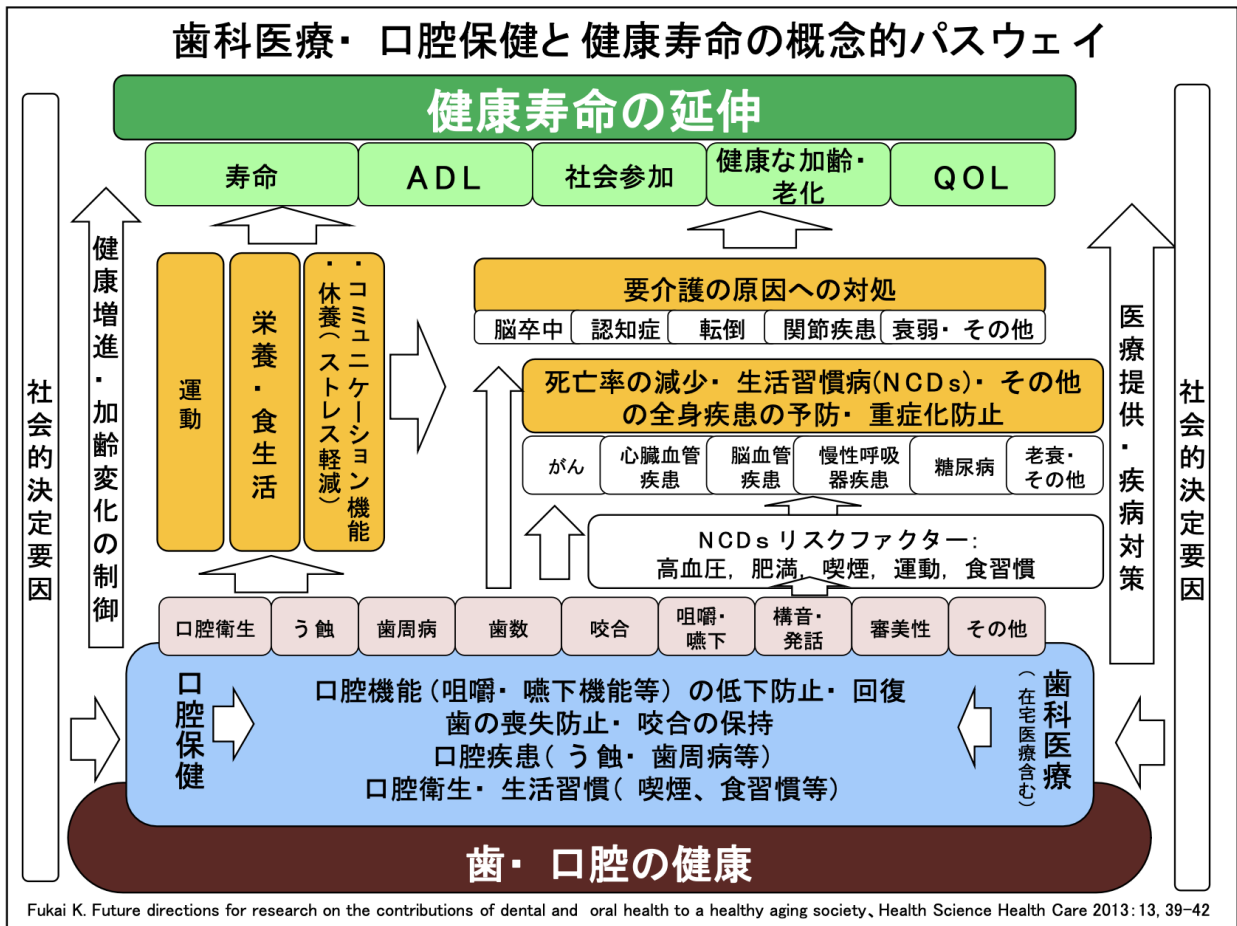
歯科医療・ 口腔保健と 健康寿命の概念的パスウェイ

健康寿命の延伸

| 寿命 | ADL | 社会参加 | 健康な加齢・老化 | QOL |
|---|---|---|---|---|

社会的決定要因

健康増進・加齢変化の制御

運動

栄養・食生活

・コミュニケーション機能
・休養（ストレス軽減）

要介護の原因への対処

| 脳卒中 | 認知症 | 転倒 | 関節疾患 | 衰弱・その他 |
|---|---|---|---|---|

死亡率の減少・ 生活習慣病(NCDs)・ その他の全身疾患の予防・ 重症化防止

| がん | 心臓血管疾患 | 脳血管疾患 | 慢性呼吸器疾患 | 糖尿病 | 老衰・その他 |
|---|---|---|---|---|---|

NCDsリスクファクター:
高血圧，肥満，喫煙，運動，食習慣

医療提供・疾病対策

社会的決定要因

| 口腔衛生 | う蝕 | 歯周病 | 歯数 | 咬合 | 咀嚼・嚥下 | 構音・発話 | 審美性 | その他 |
|---|---|---|---|---|---|---|---|---|

口腔保健

口腔機能（咀嚼・ 嚥下機能等）の低下防止・ 回復
歯の喪失防止・ 咬合の保持
口腔疾患（ う蝕・ 歯周病等）
口腔衛生・ 生活習慣（ 喫煙、食習慣等）

歯科医療（在宅医療含む）

歯・ 口腔の健康

Fukai K. Future directions for research on the contributions of dental and oral health to a healthy aging society、Health Science Health Care 2013：13, 39−42